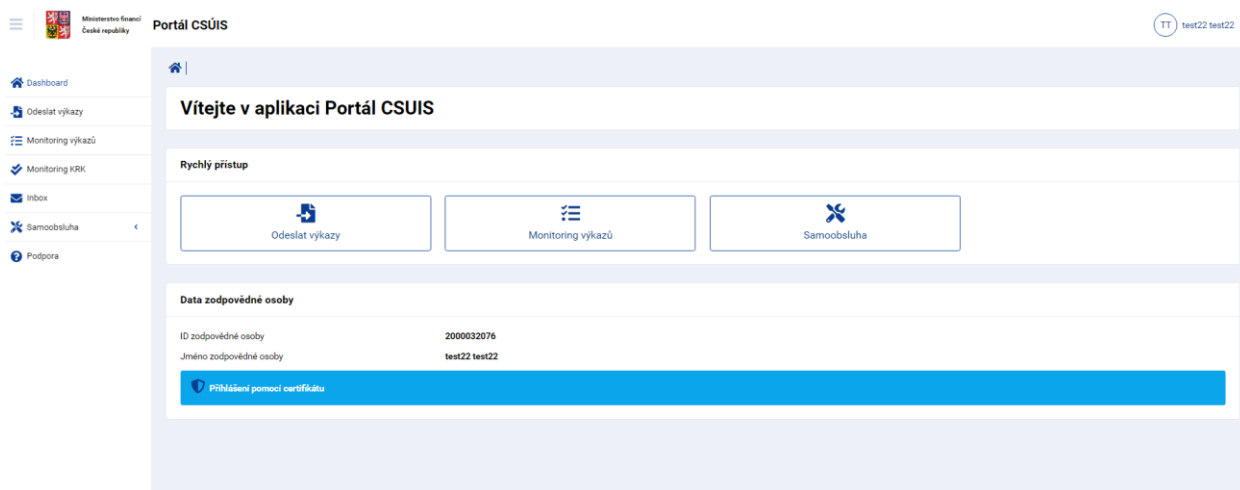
Ministerstvo financí České republiky

Portál CSÚIS

TT test22 test22

Dashboard
Odeslat výkazy
Monitoring výkazů
Monitoring KRK
Inbox
Samoobsluha
Podpora

Vítejte v aplikaci Portál CSUIS

Rychlý přístup

Odeslat výkazy
Monitoring výkazů
Samoobsluha

Data zodpovědné osoby

| ID zodpovědné osoby | 2000032076 |
|---|---|
| Jméno zodpovědné osoby | test22 test22 |

Přihlášení pomocí certifikátu